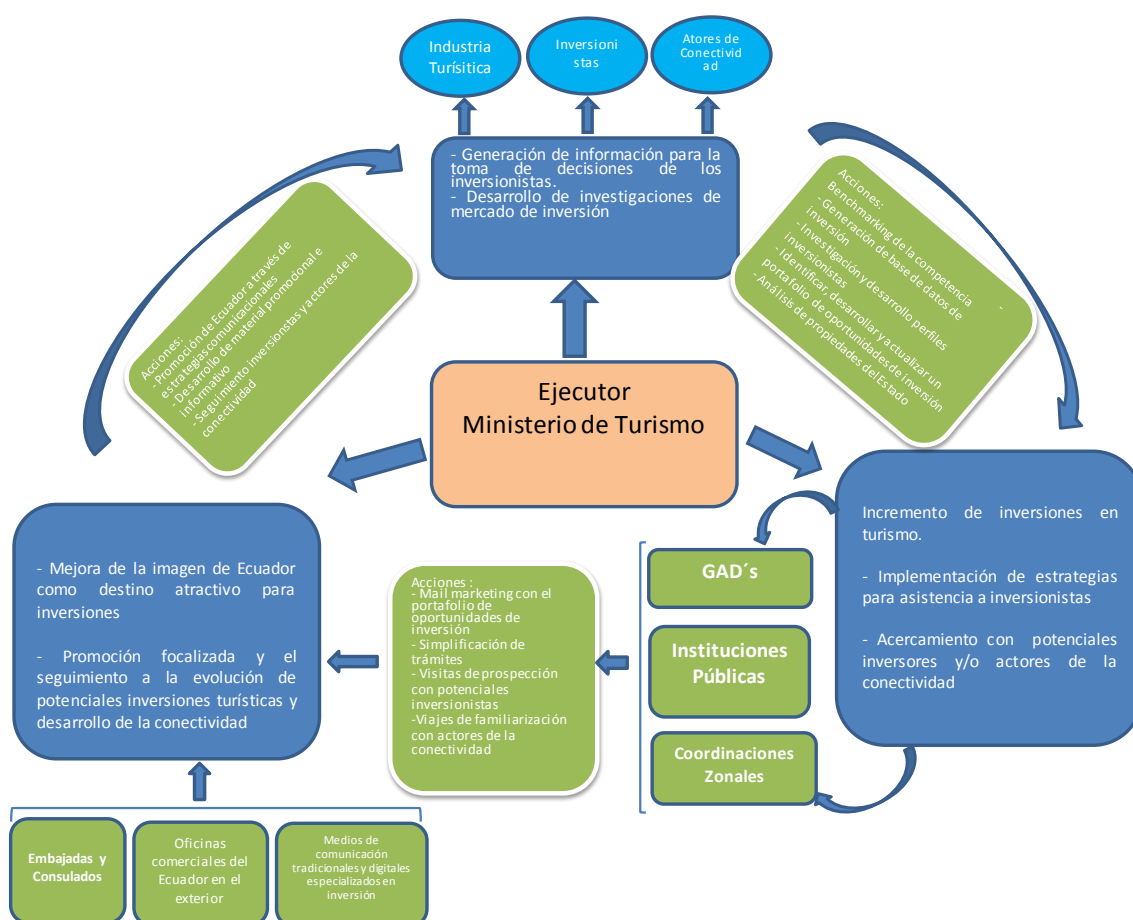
Industria Turísitica

Inversionistas

Atores de Conectividad

- Generación de información para la toma de decisiones de los inversionistas.
- Desarrollo de investigaciones de mercado de inversión

Acciones:
- Benchmarking de la competencia
- Generación de base de datos de inversión
- Investigación y desarrollo perfiles inversionistas
- Identificar, desarrollar y actualizar un portafolio de oportunidades de inversión
- Análisis de propiedades del Estado

Acciones:
- Promoción de Ecuador a través de estrategias comunicacionales
- Desarrollo de material promocional e informativo
- Seguimiento inversionistas y actores de la conectividad

Ejecutor
Ministerio de Turismo

Incremento de inversiones en turismo.

- Implementación de estrategias para asistencia a inversionistas

- Acercamiento con potenciales inversores y/o actores de la conectividad

GAD´s

Instituciones Públicas

Coordinaciones Zonales

Acciones :
- Mail marketing con el portafolio de oportunidades de inversión
- Simplificación de trámites
- Visitas de prospección con potenciales inversionistas
-Viajes de familiarización con actores de la conectividad

- Mejora de la imagen de Ecuador como destino atractivo para inversiones

- Promoción focalizada y el seguimiento a la evolución de potenciales inversiones turísticas y desarrollo de la conectividad

Embajadas y Consulados

Oficinas comerciales del Ecuador en el exterior

Medios de comunicación tradicionales y digitales especializados en inversión